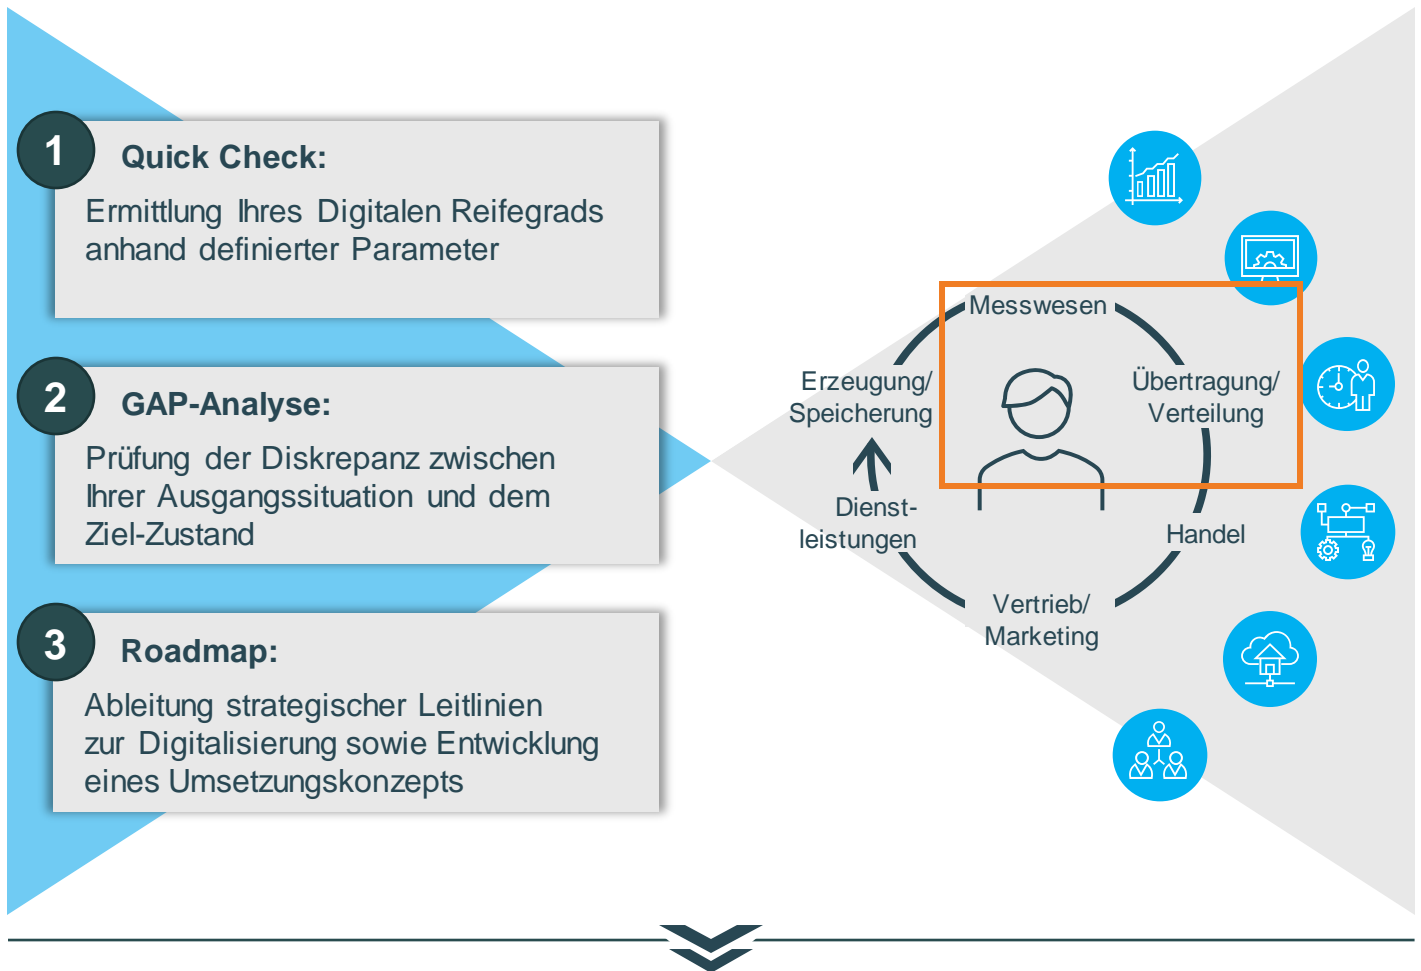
1 Quick Check:

Ermittlung Ihres Digitalen Reifegrads anhand definierter Parameter

2 GAP-Analyse:

Prüfung der Diskrepanz zwischen Ihrer Ausgangssituation und dem Ziel-Zustand

3 Roadmap:

Ableitung strategischer Leitlinien zur Digitalisierung sowie Entwicklung eines Umsetzungskonzepts

Messwesen

Übertragung/ Verteilung

Handel

Vertrieb/ Marketing

Dienst-leistungen

Erzeugung/ Speicherung